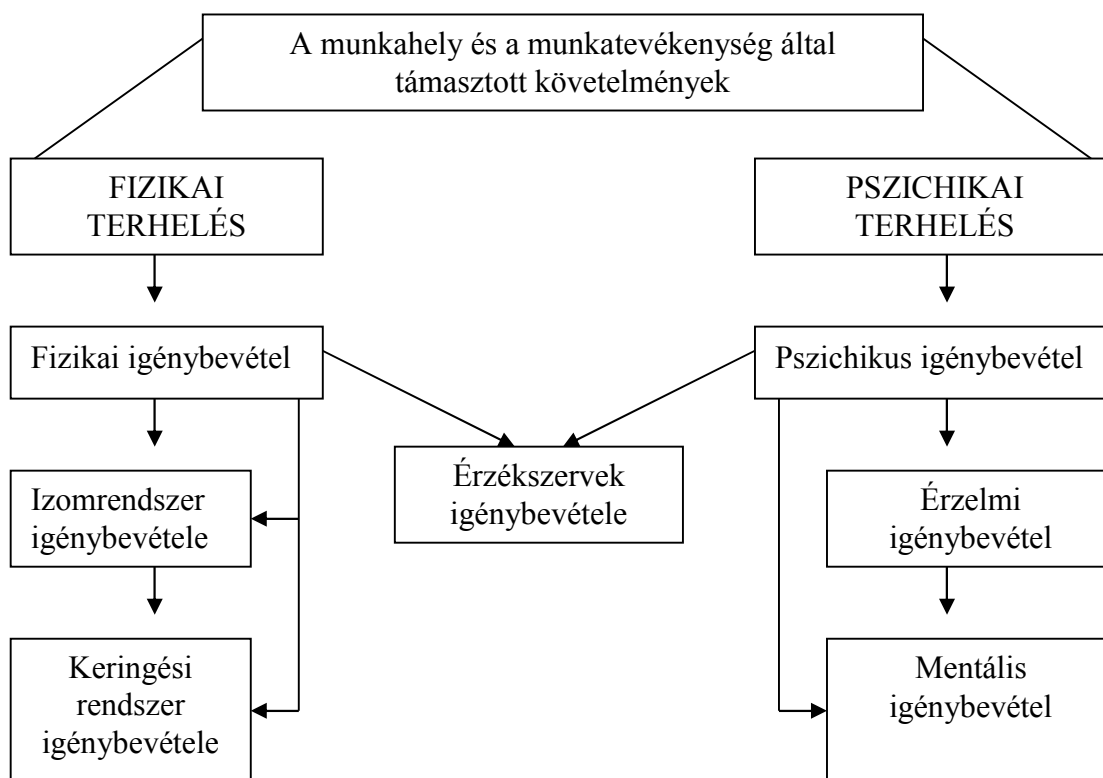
A munkahely és a munkatevékenység által támasztott követelmények

FIZIKAI TERHELÉS

PSZICHIKAI TERHELÉS

Fizikai igénybevétel

Pszichikus igénybevétel

Érzékszervek igénybevétele

Izomrendszer igénybevétele

Keringési rendszer igénybevétele

Érzelmi igénybevétel

Mentális igénybevétel